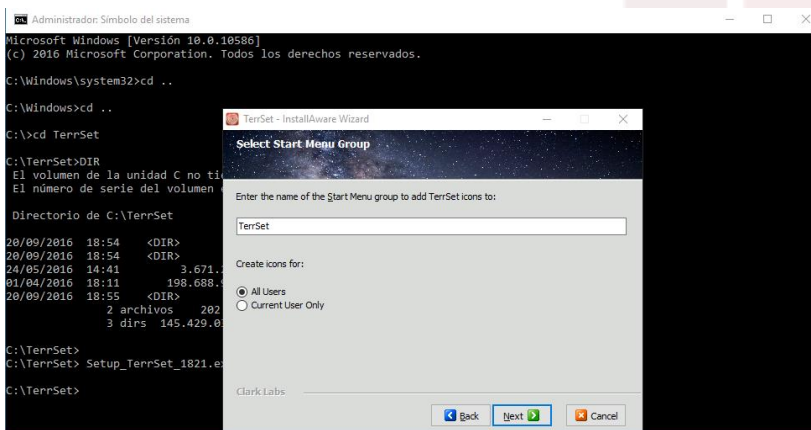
Administrador: Símbolo del sistema

Microsoft Windows [Versión 10.0.10586]
(c) 2016 Microsoft Corporation. Todos los derechos reservados.

C:\Windows\system32>cd ..

C:\Windows>cd ..

C:\>cd TerrSet

C:\TerrSet>DIR
El volumen de la unidad C no ti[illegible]
El número de serie del volumen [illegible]

Directorio de C:\TerrSet

20/09/2016 18:54 <DIR>
20/09/2016 18:54 <DIR>
24/05/2016 14:41 3.671.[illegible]
01/04/2016 18:11 198.688.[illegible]
20/09/2016 18:55 <DIR>
2 archivos 202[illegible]
3 dirs 145.429.0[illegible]

C:\TerrSet>
C:\TerrSet> Setup_TerrSet_1821.e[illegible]

C:\TerrSet>

TerrSet - InstallAware Wizard

Select Start Menu Group

Enter the name of the Start Menu group to add TerrSet icons to:

TerrSet

Create icons for:

All Users
Current User Only

Clark Labs

Back Next Cancel